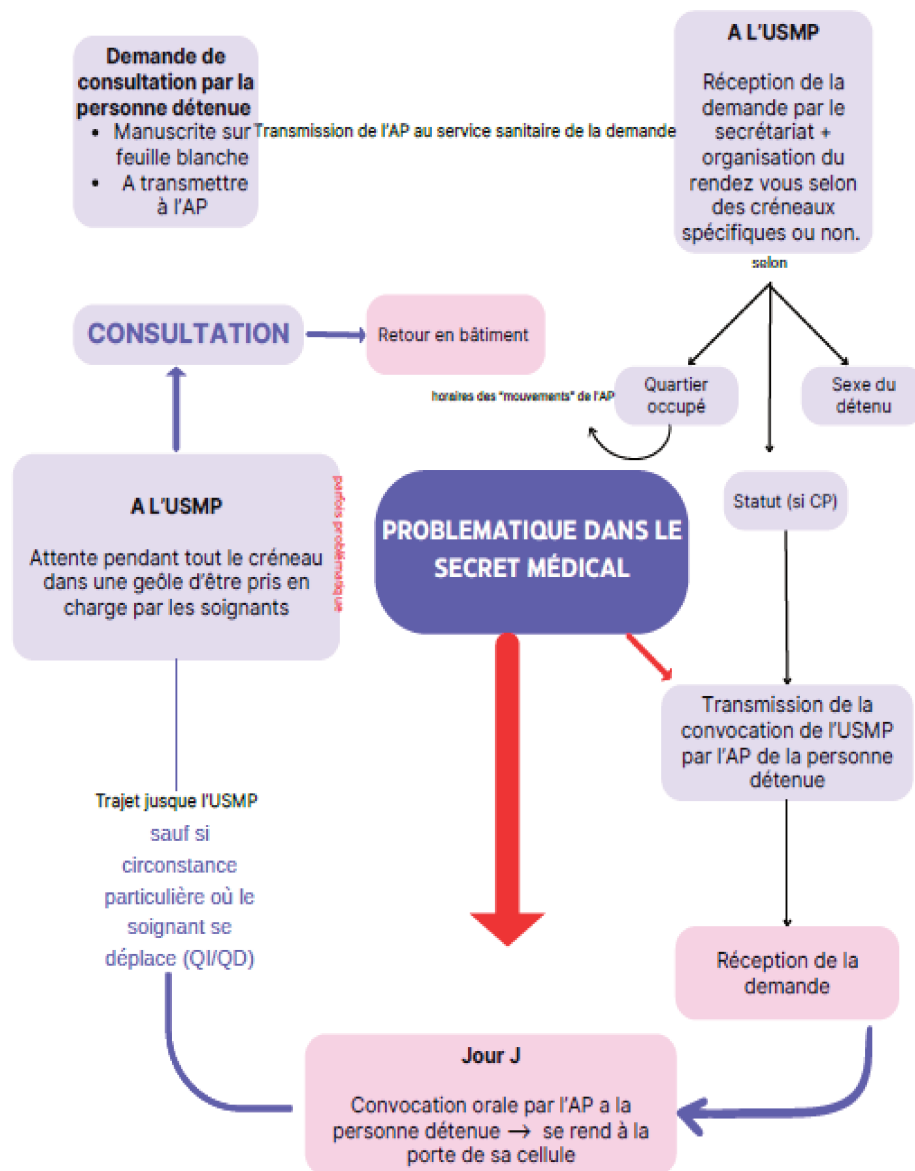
Demande de consultation par la personne détenue
- Manuscrite sur feuille blanche
- A transmettre à l'AP

Transmission de l'AP au service sanitaire de la demande

A L'USMP

Réception de la demande par le secrétariat + organisation du rendez vous selon des créneaux spécifiques ou non.

selon

Quartier occupé

Sexe du détenu

Statut (si CP)

horaires des "mouvements" de l'AP

CONSULTATION

Retour en bâtiment

A L'USMP

Attente pendant tout le créneau dans une geôle d'être pris en charge par les soignants

parfois problématique

PROBLEMATIQUE DANS LE SECRET MÉDICAL

Transmission de la convocation de l'USMP par l'AP de la personne détenue

Trajet jusque l'USMP

sauf si circonstance particulière où le soignant se déplace (QI/QD)

Réception de la demande

Jour J

Convocation orale par l'AP a la personne détenue → se rend à la porte de sa cellule